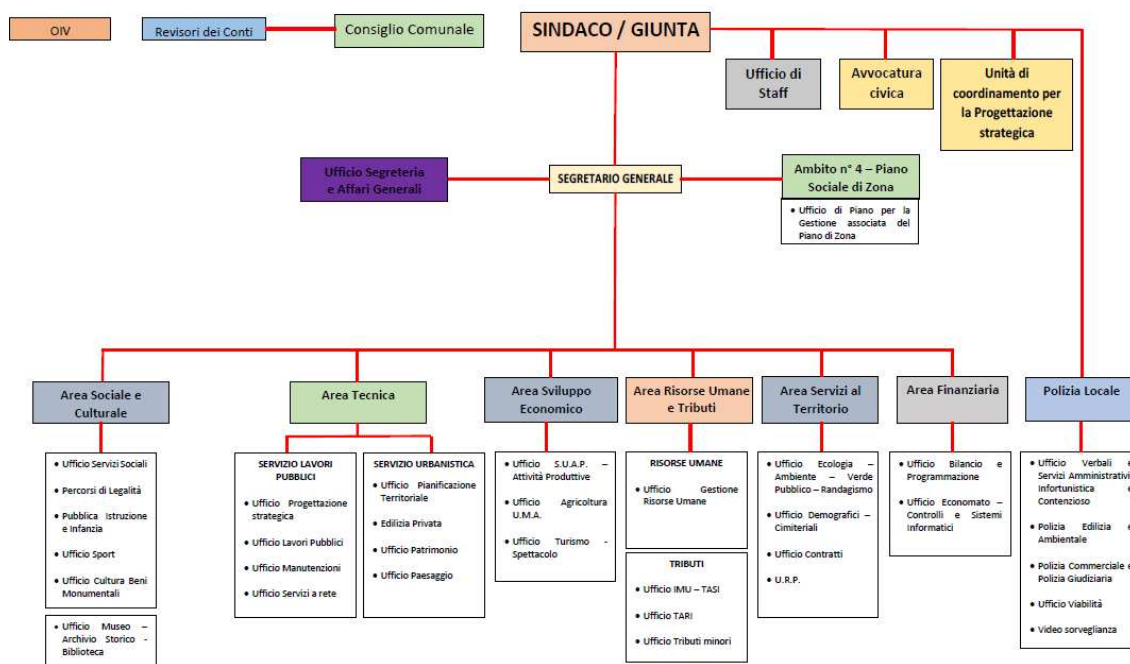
OIV

Revisori dei Conti

Consiglio Comunale

SINDACO / GIUNTA

Ufficio di Staff

Avvocatura civica

Unità di coordinamento per la Progettazione strategica

Ufficio Segreteria e Affari Generali

SEGRETARIO GENERALE

Ambito n° 4 – Piano Sociale di Zona

- Ufficio di Piano per la Gestione associata del Piano di Zona

Area Sociale e Culturale

- Ufficio Servizi Sociali
- Percorsi di Legalità
- Pubblica Istruzione e Infanzia
- Ufficio Sport
- Ufficio Cultura Beni Monumentali

- Ufficio Museo – Archivio Storico - Biblioteca

Area Tecnica

SERVIZIO LAVORI PUBBLICI

- Ufficio Progettazione strategica
- Ufficio Lavori Pubblici
- Ufficio Manutenzioni
- Ufficio Servizi a rete

SERVIZIO URBANISTICA

- Ufficio Pianificazione Territoriale
- Edilizia Privata
- Ufficio Patrimonio
- Ufficio Paesaggio

Area Sviluppo Economico

- Ufficio S.U.A.P. – Attività Produttive
- Ufficio Agricoltura U.M.A.
- Ufficio Turismo - Spettacolo

Area Risorse Umane e Tributi

RISORSE UMANE

- Ufficio Gestione Risorse Umane

TRIBUTI

- Ufficio IMU – TASI
- Ufficio TARI
- Ufficio Tributi minori

Area Servizi al Territorio

- Ufficio Ecologia – Ambiente – Verde Pubblico – Randagismo
- Ufficio Demografici – Cimiteriali
- Ufficio Contratti
- U.R.P.

Area Finanziaria

- Ufficio Bilancio e Programmazione
- Ufficio Economato – Controlli e Sistemi Informatici

Polizia Locale

- Ufficio Verbali e Servizi Amministrativi Infortunistica e Contenzioso
- Polizia Edilizia e Ambientale
- Polizia Commerciale e Polizia Giudiziaria
- Ufficio Viabilità
- Video sorveglianza